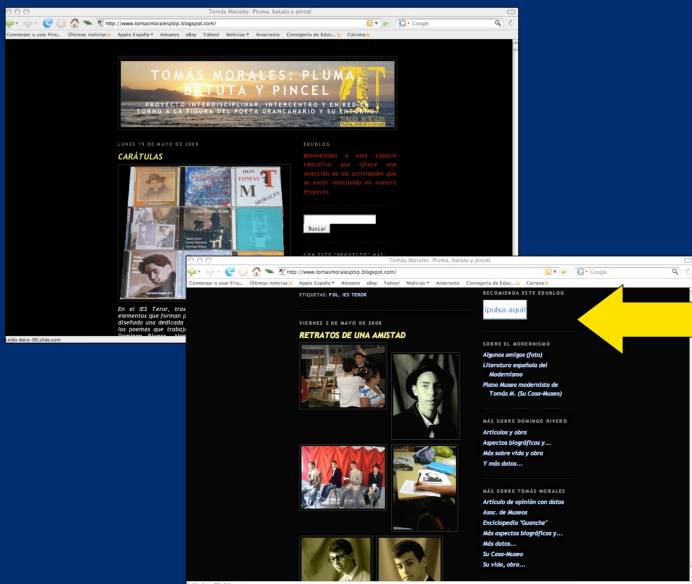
Tomás Morales: Pluma, batuta y pincel

http://www.tomasmoralespbp.blogspot.com/

Google

Comenzar a usar Fire... Últimas noticias Apple España Amazon eBay Yahoo! Noticias Anacronía Consejería de Educ... Cairana

TOMÁS MORALES: PLUMA BATUTA Y PINCEL

PROYECTO INTERDISCIPLINAR, INTERCENTRO Y EN RED EN TORNO A LA FIGURA DEL POETA GRANCANARIO Y SU ENTORNO

LUNES 19 DE MAYO DE 2008

CARÁTULAS

DON TOMÁS M

En el IES Teror, tras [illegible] elementos que forman p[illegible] diseñado una dedicada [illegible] los poemas que trabaj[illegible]

EDUBLOG

Bienvenidos a este espacio educativo que ofrece una selección de las actividades que se están realizando en nuestro Proyecto.

Buscar

CON ESTE "PROYECTO" MÁS

ido deco-00.slide.com

Tomás Morales: Pluma, batuta y pincel

http://www.tomasmoralespbp.blogspot.com/

Google

Comenzar a usar Fire... Últimas noticias Apple España Amazon eBay Yahoo! Noticias Anacronía Consejería de Educ... Cairana

ETIQUETAS: FOL, IES TEROR

VIERNES 2 DE MAYO DE 2008

RETRATOS DE UNA AMISTAD

RECOMIENDA ESTE EDUBLOG

¡pulsa aquí!

SOBRE EL MODERNISMO

Algunos amigos (foto)

Literatura española del Modernismo

Plano Museo modernista de Tomás M. (Su Casa-Museo)

MÁS SOBRE DOMINGO RIVERO

Artículos y obra

Aspectos biográficos y...

Más sobre vida y obra

Y más datos...

MÁS SOBRE TOMÁS MORALES

Artículo de opinión con datos

Asoc. de Museos

Enciclopedia "Guanche"

Más aspectos biográficos y...

Más datos...

Su Casa-Museo

Su vida, obra...